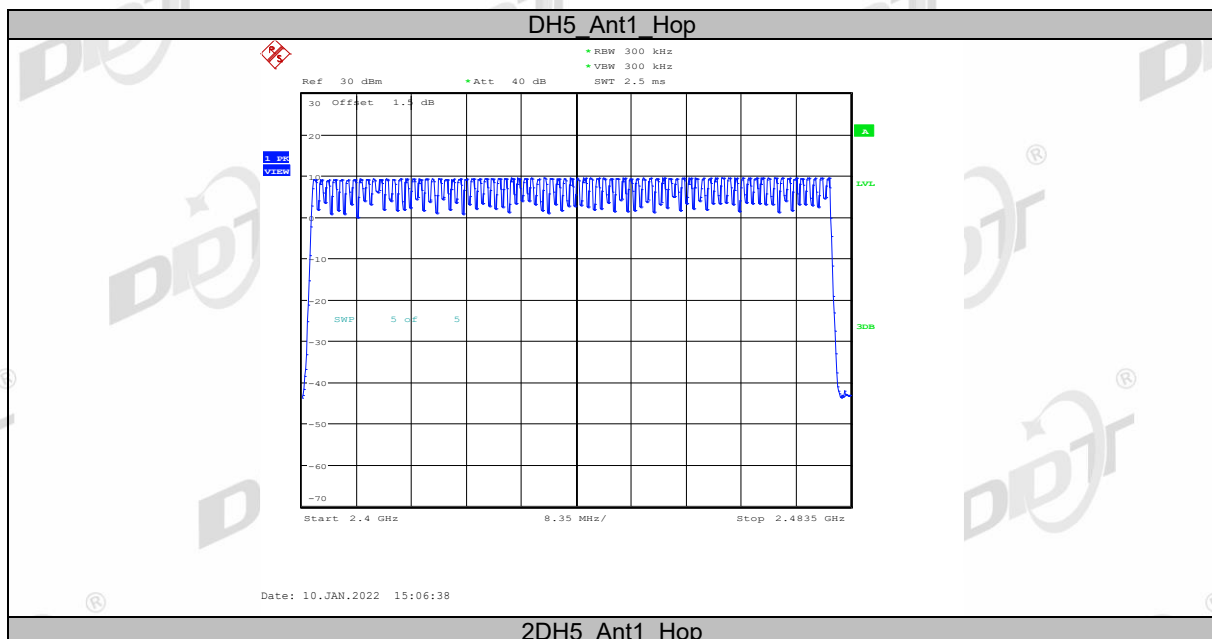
DH5_Ant1_Hop

*RBW 300 kHz
*VBW 300 kHz
Ref 30 dBm *Att 40 dB SWT 2.5 ms

30 Offset 1.5 dB

A

1 PK VIEW

20
10
0
-10
-20
-30
-40
-50
-60
-70

LVL

SWP 5 of 5

3DB

Start 2.4 GHz 8.35 MHz/ Stop 2.4835 GHz

Date: 10.JAN.2022 15:06:38

2DH5_Ant1_Hop